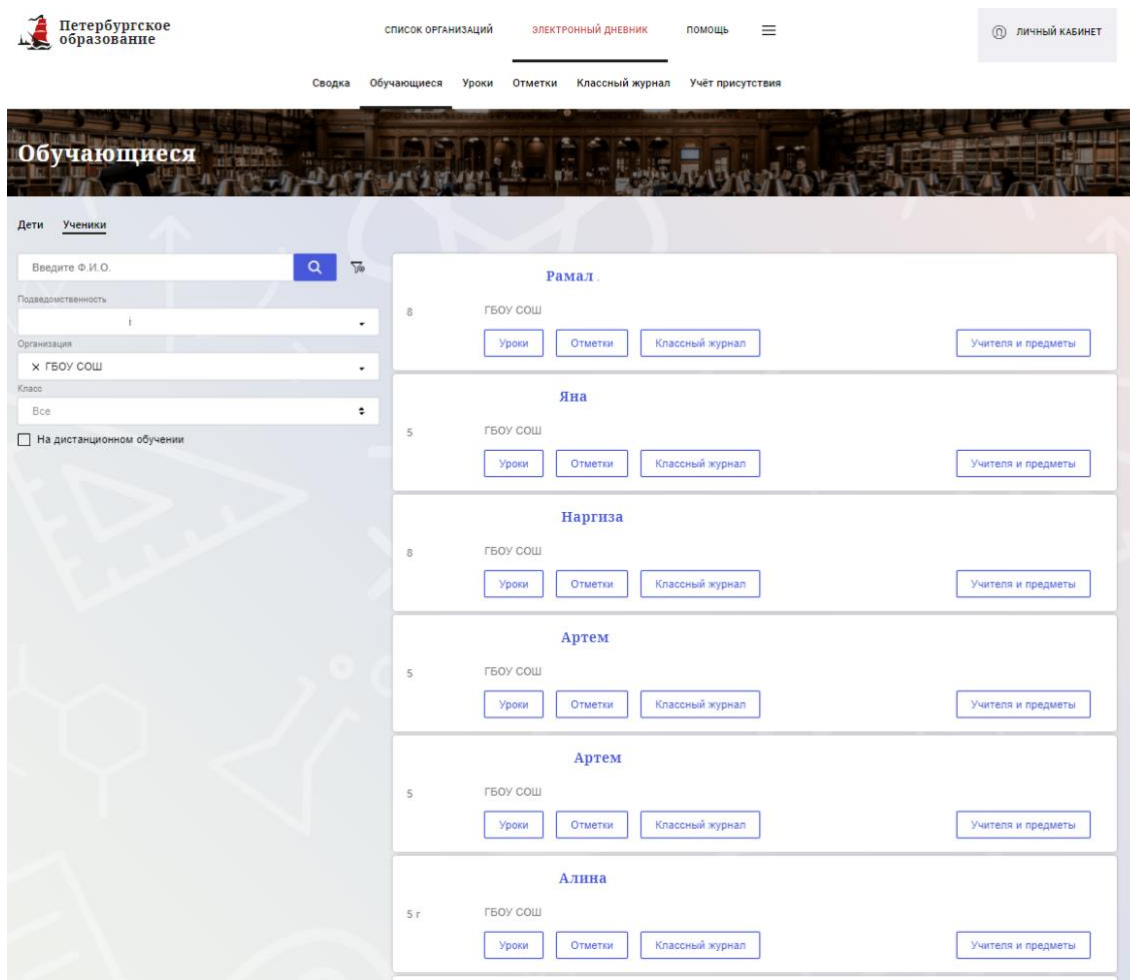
Петербургское образование

СПИСОК ОРГАНИЗАЦИЙ ЭЛЕКТРОННЫЙ ДНЕВНИК ПОМОЩЬ

ЛИЧНЫЙ КАБИНЕТ

Сводка Обучающиеся Уроки Отметки Классный журнал Учёт присутствия

Обучающиеся

Дети Ученики

Введите Ф.И.О.

Подведомственность

i

Организация

× ГБОУ СОШ

Класс

Все

На дистанционном обучении

Рамал .

8 ГБОУ СОШ

Уроки Отметки Классный журнал Учителя и предметы

Яна

5 ГБОУ СОШ

Уроки Отметки Классный журнал Учителя и предметы

Наргиза

8 ГБОУ СОШ

Уроки Отметки Классный журнал Учителя и предметы

Артем

5 ГБОУ СОШ

Уроки Отметки Классный журнал Учителя и предметы

Артем

5 ГБОУ СОШ

Уроки Отметки Классный журнал Учителя и предметы

Алина

5 г ГБОУ СОШ

Уроки Отметки Классный журнал Учителя и предметы